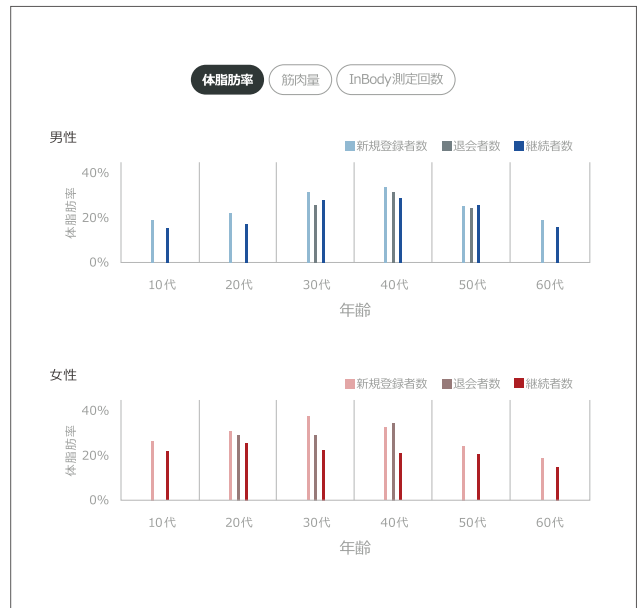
体脂肪率 筋肉量 InBody測定回数

男性

新規登録者数 退会者数 継続者数

40%
20%
0%

体脂肪率

10代 20代 30代 40代 50代 60代

年齢

女性

新規登録者数 退会者数 継続者数

40%
20%
0%

体脂肪率

10代 20代 30代 40代 50代 60代

年齢